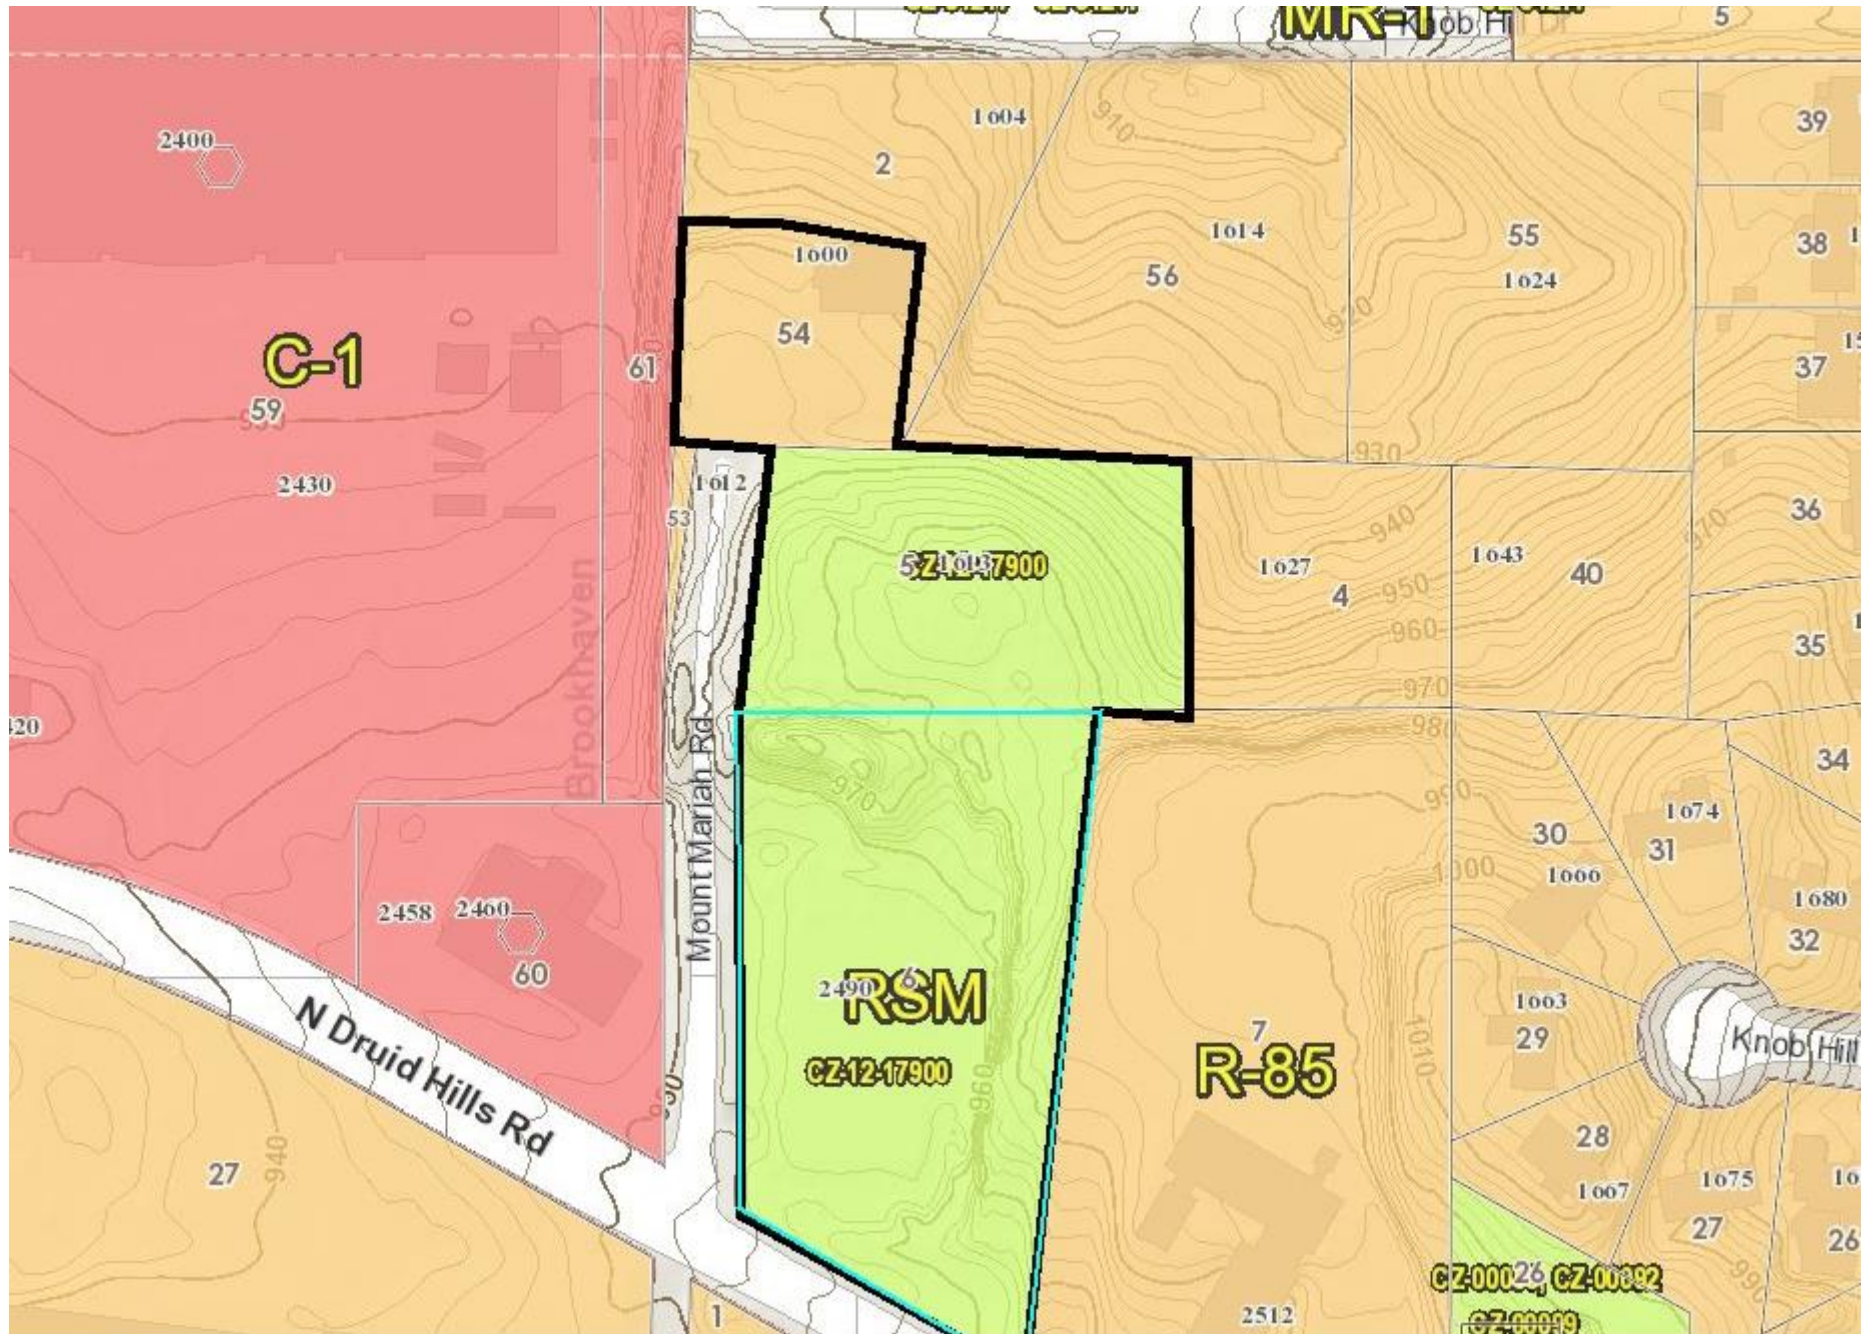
MR-1
Knob Hill Dr
5
1604
910
39
2400
2
1614
55
38
1000
56
1624
920
54
C-1
61
37
59
2430
930
1612
53
CZ-12-17900
1027
1043
940
36
4
950
40
Brookhaven
960
35
970
420
Mount Mariah Rd
980
34
970
990
1074
30
31
1000
1066
1680
2458
2400
32
60
1063
29
RSM
2490
6
N Druid Hills Rd
7
Knob Hill
CZ-12-17900
R-85
1010
960
28
27
940
1067
1075
27
26
CZ-0002, CZ-00092
1
2512
CZ-00099
990